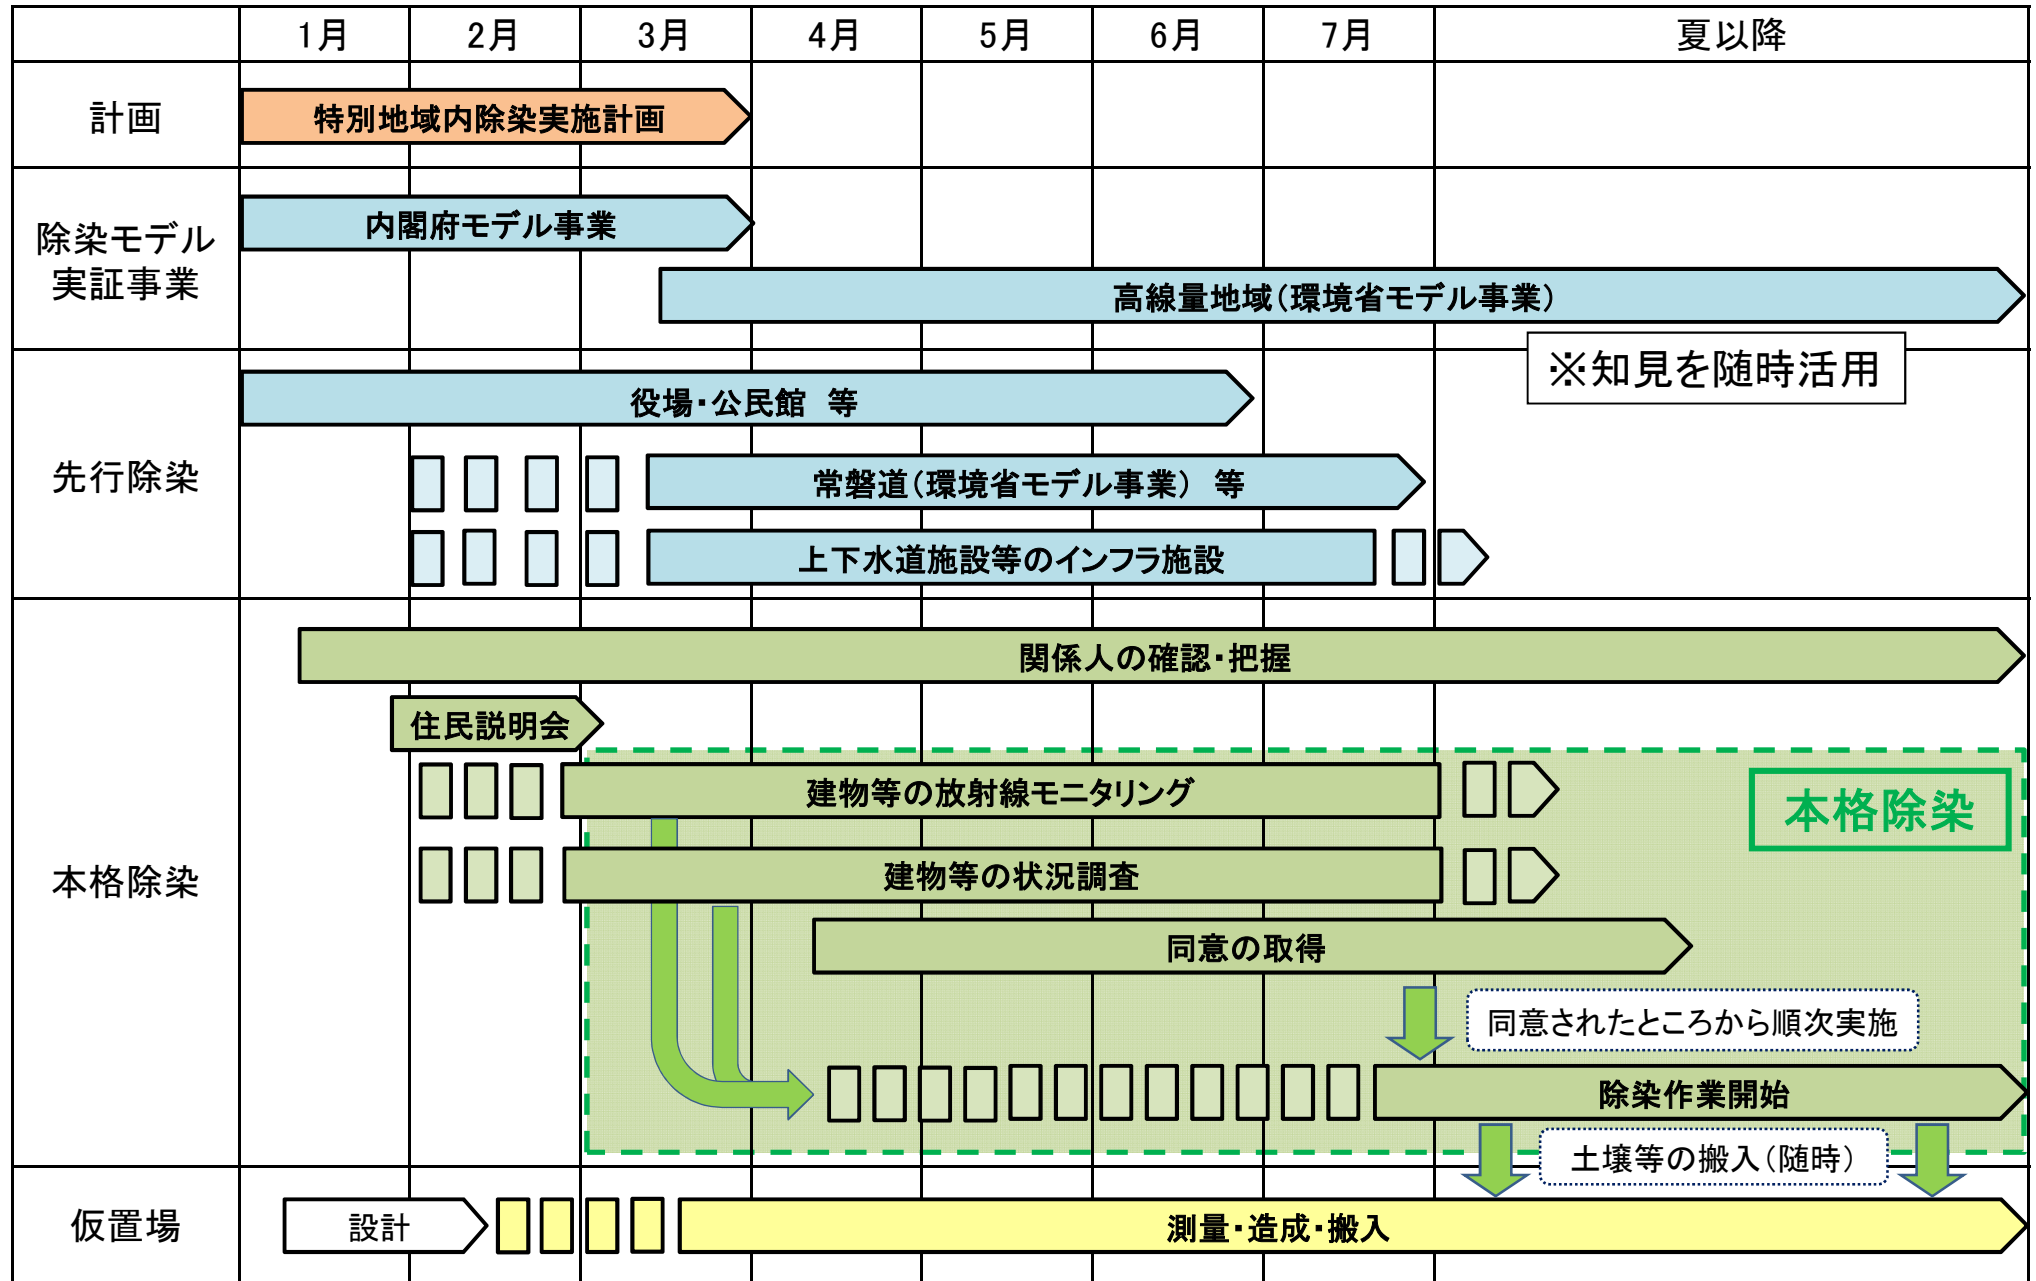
| | 1月 | 2月 | 3月 | 4月 | 5月 | 6月 | 7月 | 夏以降 |
|---|---|---|---|---|---|---|---|---|
| 計画 | 特別地域内除染実施計画 | | | | | | | |
| 除染モデル実証事業 | 内閣府モデル事業 | | | 高線量地域（環境省モデル事業） | | | | |
| 先行除染 | 役場・公民館　等 | | | | | | | |
| | | | 常盤道（環境省モデル事業）　等 | | | | | |
| | | | 上下水道施設等のインフラ施設 | | | | | |
| 本格除染 | 関係人の確認・把握 | | | | | | | |
| | 住民説明会 | | | | | | | |
| | | | 建物等の放射線モニタリング | | | | | |
| | | | 建物等の状況調査 | | | | | |
| | | | | 同意の取得 | | | | |
| | | | | | | | | 除染作業開始 |
| 仮置場 | 設計 | | 測量・造成・搬入 | | | | | |

※知見を随時活用

本格除染

同意されたところから順次実施

土壌等の搬入（随時）